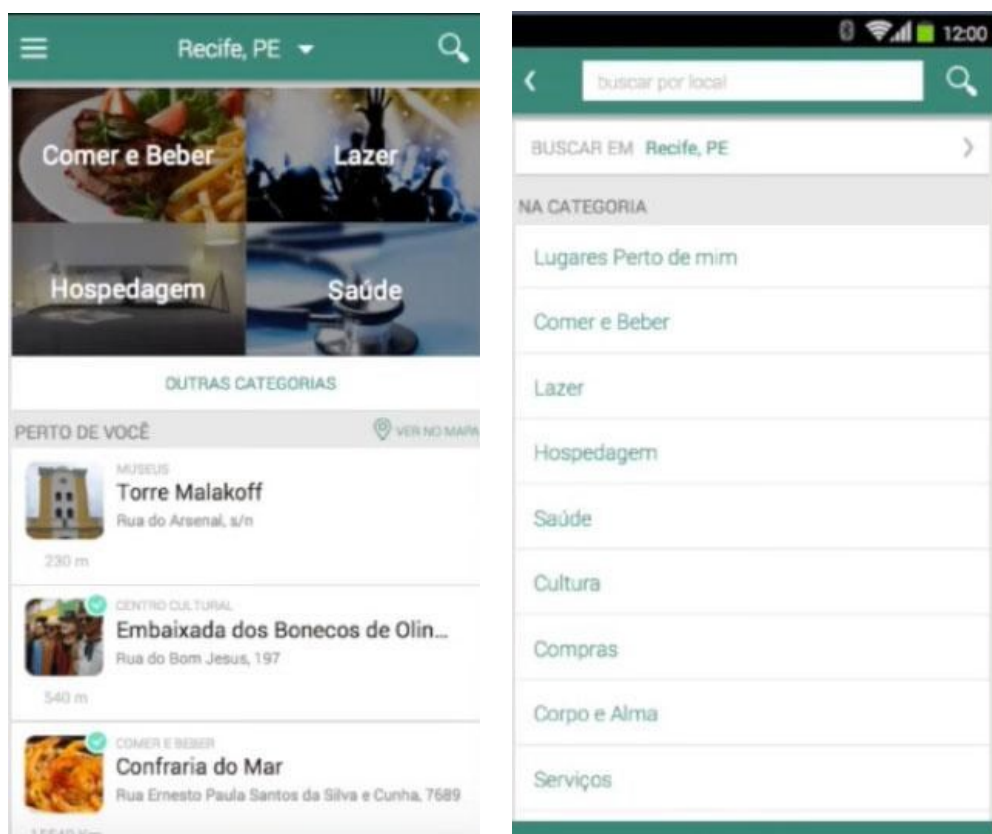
Recife, PE

Comer e Beber

Lazer

Hospedagem

Saúde

OUTRAS CATEGORIAS

PERTO DE VOCÊ

VER NO MAPA

MUSEUS
Torre Malakoff
Rua do Arsenal, s/n
230 m

CENTRO CULTURAL
Embaixada dos Bonecos de Olin...
Rua do Bom Jesus, 197
540 m

COMER E BEBER
Confraria do Mar
Rua Ernesto Paula Santos da Silva e Cunha, 7689
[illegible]

12:00

buscar por local

BUSCAR EM Recife, PE

NA CATEGORIA

Lugares Perto de mim

Comer e Beber

Lazer

Hospedagem

Saúde

Cultura

Compras

Corpo e Alma

Serviços